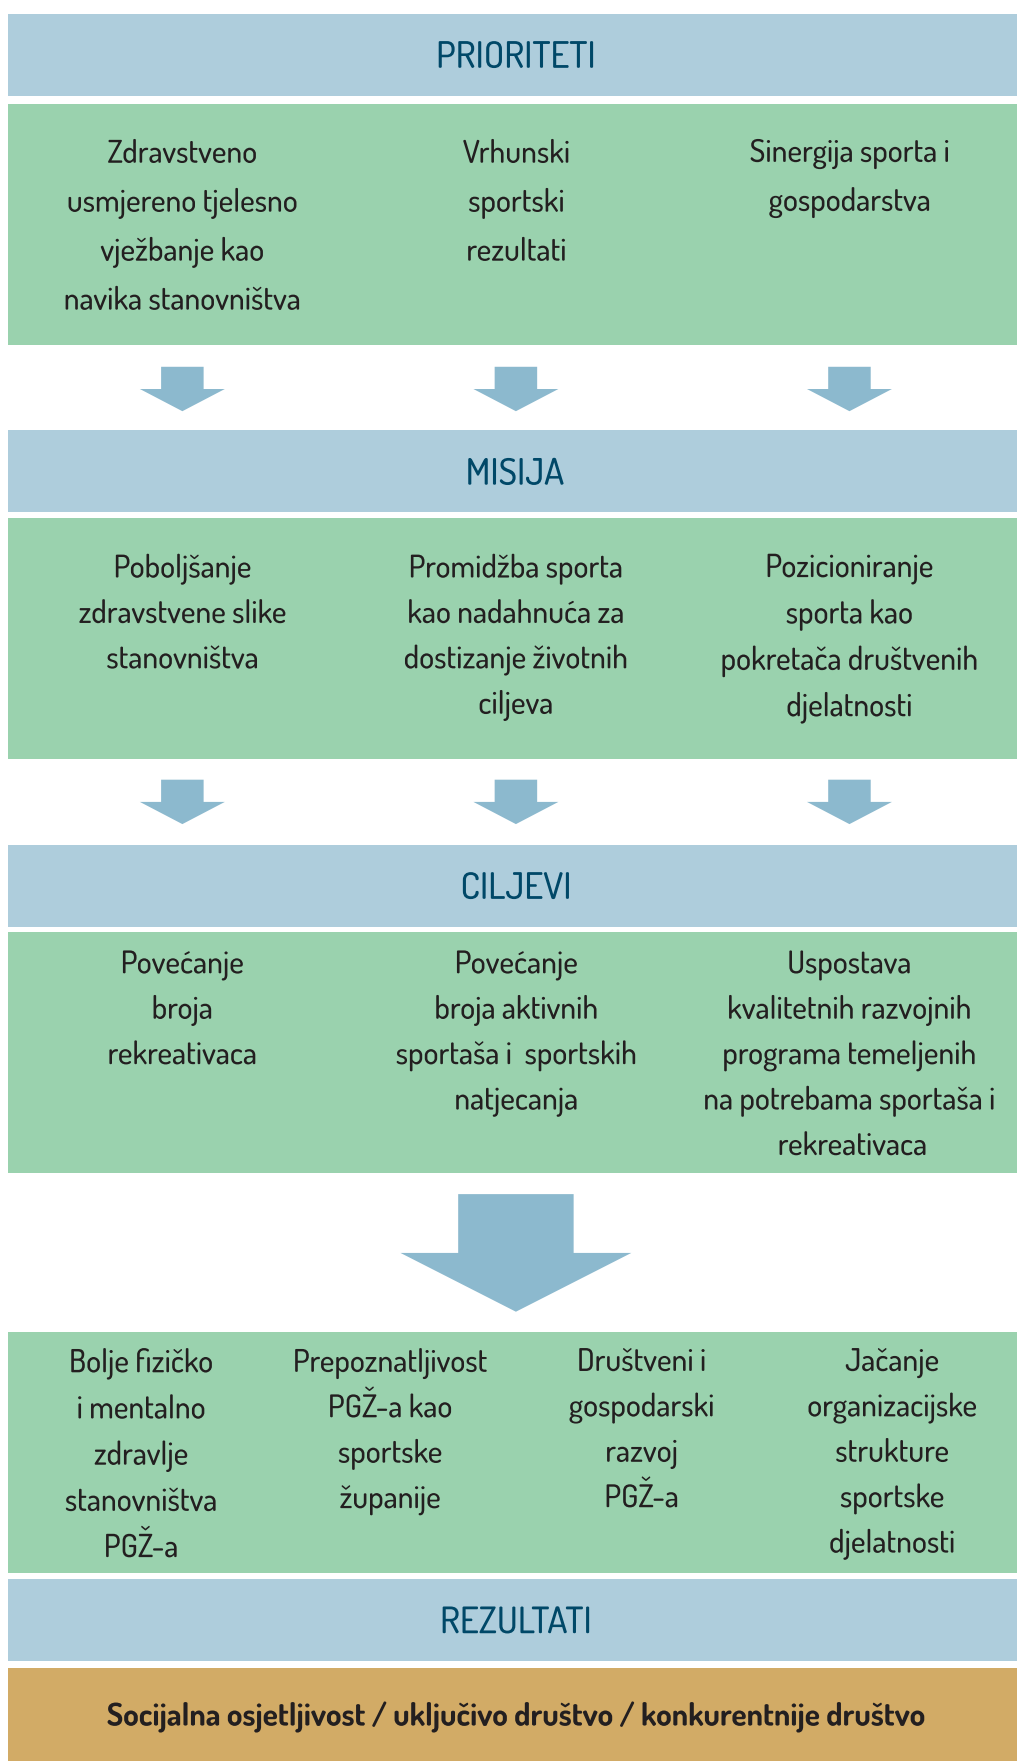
PRIORITETI

Zdravstveno usmjereno tjelesno vježbanje kao navika stanovništva

Vrhunski sportski rezultati

Sinergija sporta i gospodarstva

MISIJA

Poboljšanje zdravstvene slike stanovništva

Promidžba sporta kao nadahnuća za dostizanje životnih ciljeva

Pozicioniranje sporta kao pokretača društvenih djelatnosti

CILJEVI

Povećanje broja rekreativaca

Povećanje broja aktivnih sportaša i sportskih natjecanja

Uspostava kvalitetnih razvojnih programa temeljenih na potrebama sportaša i rekreativaca

Bolje fizičko i mentalno zdravlje stanovništva PGŽ-a

Prepoznatljivost PGŽ-a kao sportske županije

Društveni i gospodarski razvoj PGŽ-a

Jačanje organizacijske strukture sportske djelatnosti

REZULTATI

Socijalna osjetljivost / uključivo društvo / konkurentnije društvo